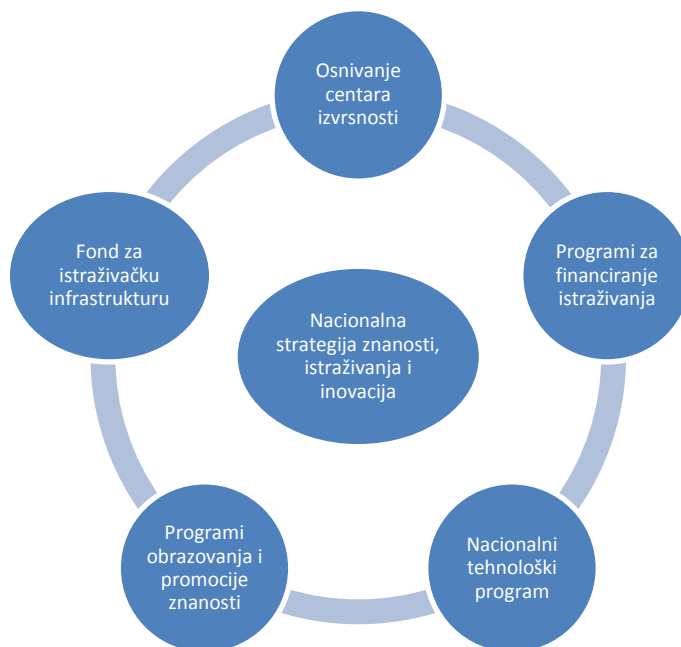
Osnivanje centara izvrsnosti

Programi za financiranje istraživanja

Nacionalni tehnološki program

Programi obrazovanja i promocije znanosti

Fond za istraživačku infrastrukturu

Nacionalna strategija znanosti, istraživanja i inovacija